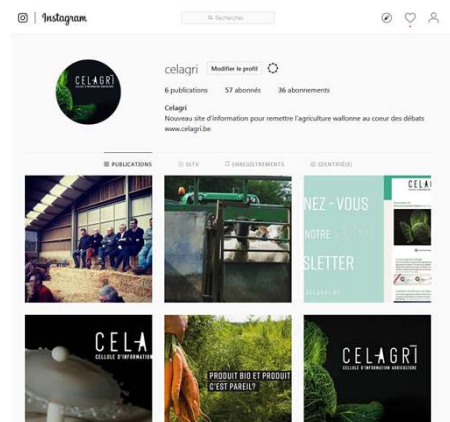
Instagram

Rechercher

celagri Modifier le profil

6 publications 57 abonnés 36 abonnements

Celagri
Nouveau site d'information pour remettre l'agriculture wallonne au coeur des débats
www.celagri.be

PUBLICATIONS IGTV ENREGISTREMENTS IDENTIFIÉ(E)

CELAGRI

NEZ-VOUS
NOTRE
SLETTER

CELA
CELLULE D'INFORMATION

PRODUIT BIO ET PRODUIT C'EST PAREIL?

CELAGRI
CELLULE D'INFORMATION AGRICULTURE